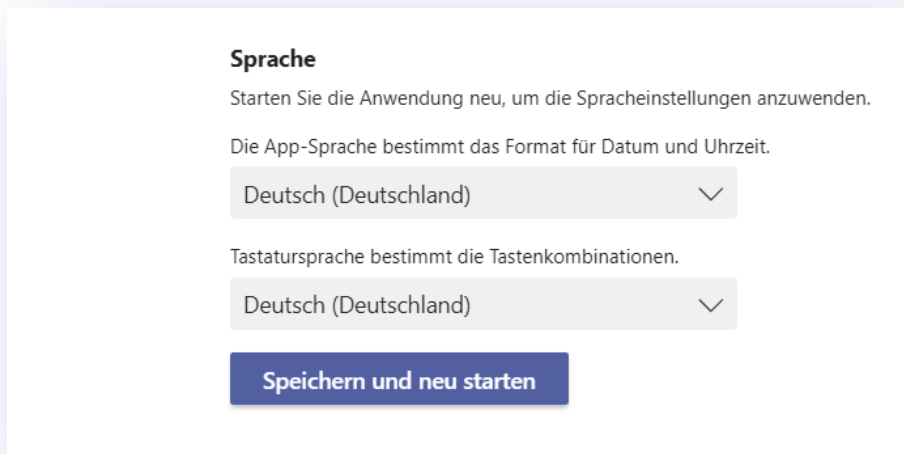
Sprache

Starten Sie die Anwendung neu, um die Spracheinstellungen anzuwenden.

Die App-Sprache bestimmt das Format für Datum und Uhrzeit.

Deutsch (Deutschland)

Tastatursprache bestimmt die Tastenkombinationen.

Deutsch (Deutschland)

Speichern und neu starten